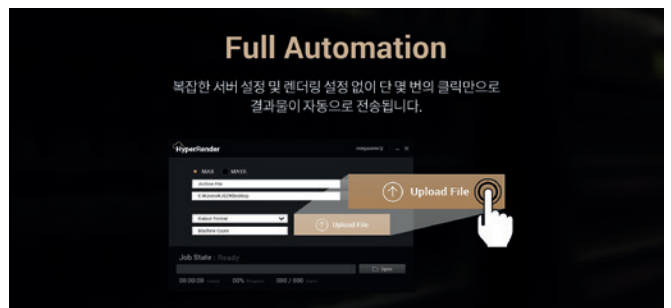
Full Automation

복잡한 서버 설정 및 렌더링 설정 없이 단 몇 번의 클릭만으로 결과물이 자동으로 전송됩니다.

HyperRender

MAX MAYA

Archive File

Output Format

Machine Count

Upload File

Upload File

Job State : Ready

Open

00:00:00 00% 000 / 000